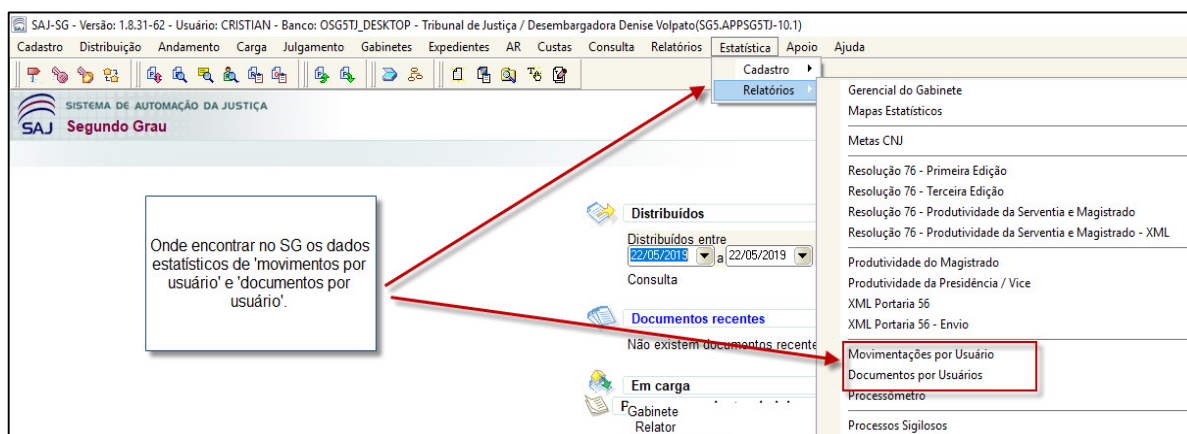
SAJ-SG - Versão: 1.8.31-62 - Usuário: CRISTIAN - Banco: OSG5TJ_DESKTOP - Tribunal de Justiça / Desembargadora Denise Volpato(SG5.APPSG5TJ-10.1)

Cadastro Distribuição Andamento Carga Julgamento Gabinetes Expedientes AR Custas Consulta Relatórios Estatística Apoio Ajuda

Cadastro
Relatórios

SISTEMA DE AUTOMAÇÃO DA JUSTIÇA
SAJ Segundo Grau

Gerencial do Gabinete
Mapas Estatísticos

Metas CNJ

Resolução 76 - Primeira Edição
Resolução 76 - Terceira Edição
Resolução 76 - Produtividade da Serventia e Magistrado
Resolução 76 - Produtividade da Serventia e Magistrado - XML

Produtividade do Magistrado
Produtividade da Presidência / Vice
XML Portaria 56
XML Portaria 56 - Envio

Movimentações por Usuário
Documentos por Usuários
Processômetro

Processos Sigilosos

Onde encontrar no SG os dados estatísticos de 'movimentos por usuário' e 'documentos por usuário'.

Distribuídos
Distribuídos entre
22/05/2019 a 22/05/2019
Consulta

Documentos recentes
Não existem documentos recente

Em carga
P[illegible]
Gabinete
Relator